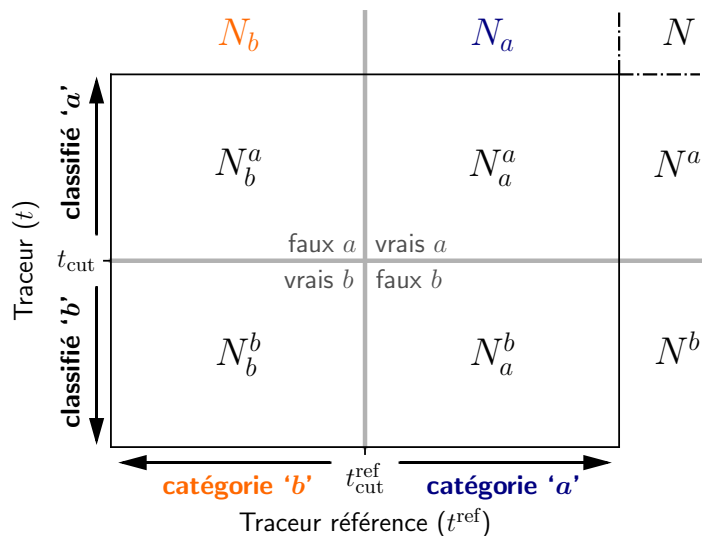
$N_b$ $N_a$ $N$

classifié '$a$'

$N_b^a$ $N_a^a$ $N^a$

$t_{\text{cut}}$

faux $a$ vrais $a$

vrais $b$ faux $b$

Traceur ($t$)

classifié '$b$'

$N_b^b$ $N_a^b$ $N^b$

catégorie '$b$' $t_{\text{cut}}^{\text{ref}}$ catégorie '$a$'

Traceur référence ($t^{\text{ref}}$)